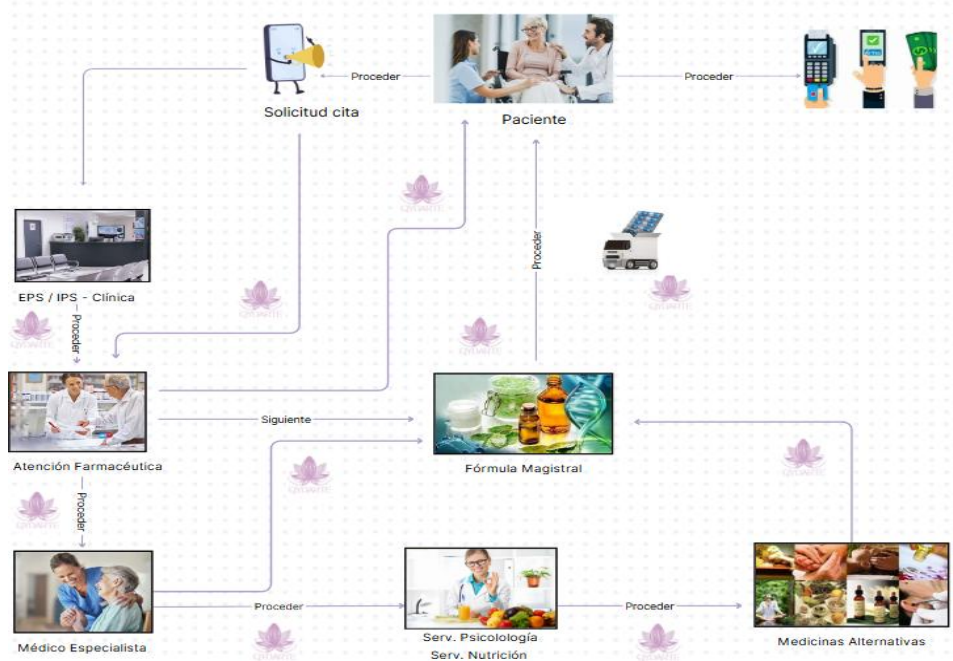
Solicitud cita

Proceder

Paciente

Proceder

EPS / IPS - Clínica

Proceder

Proceder

Atención Farmacéutica

Siguiente

Fórmula Magistral

Proceder

Médico Especialista

Proceder

Serv. Psicolología
Serv. Nutrición

Proceder

Medicinas Alternativas